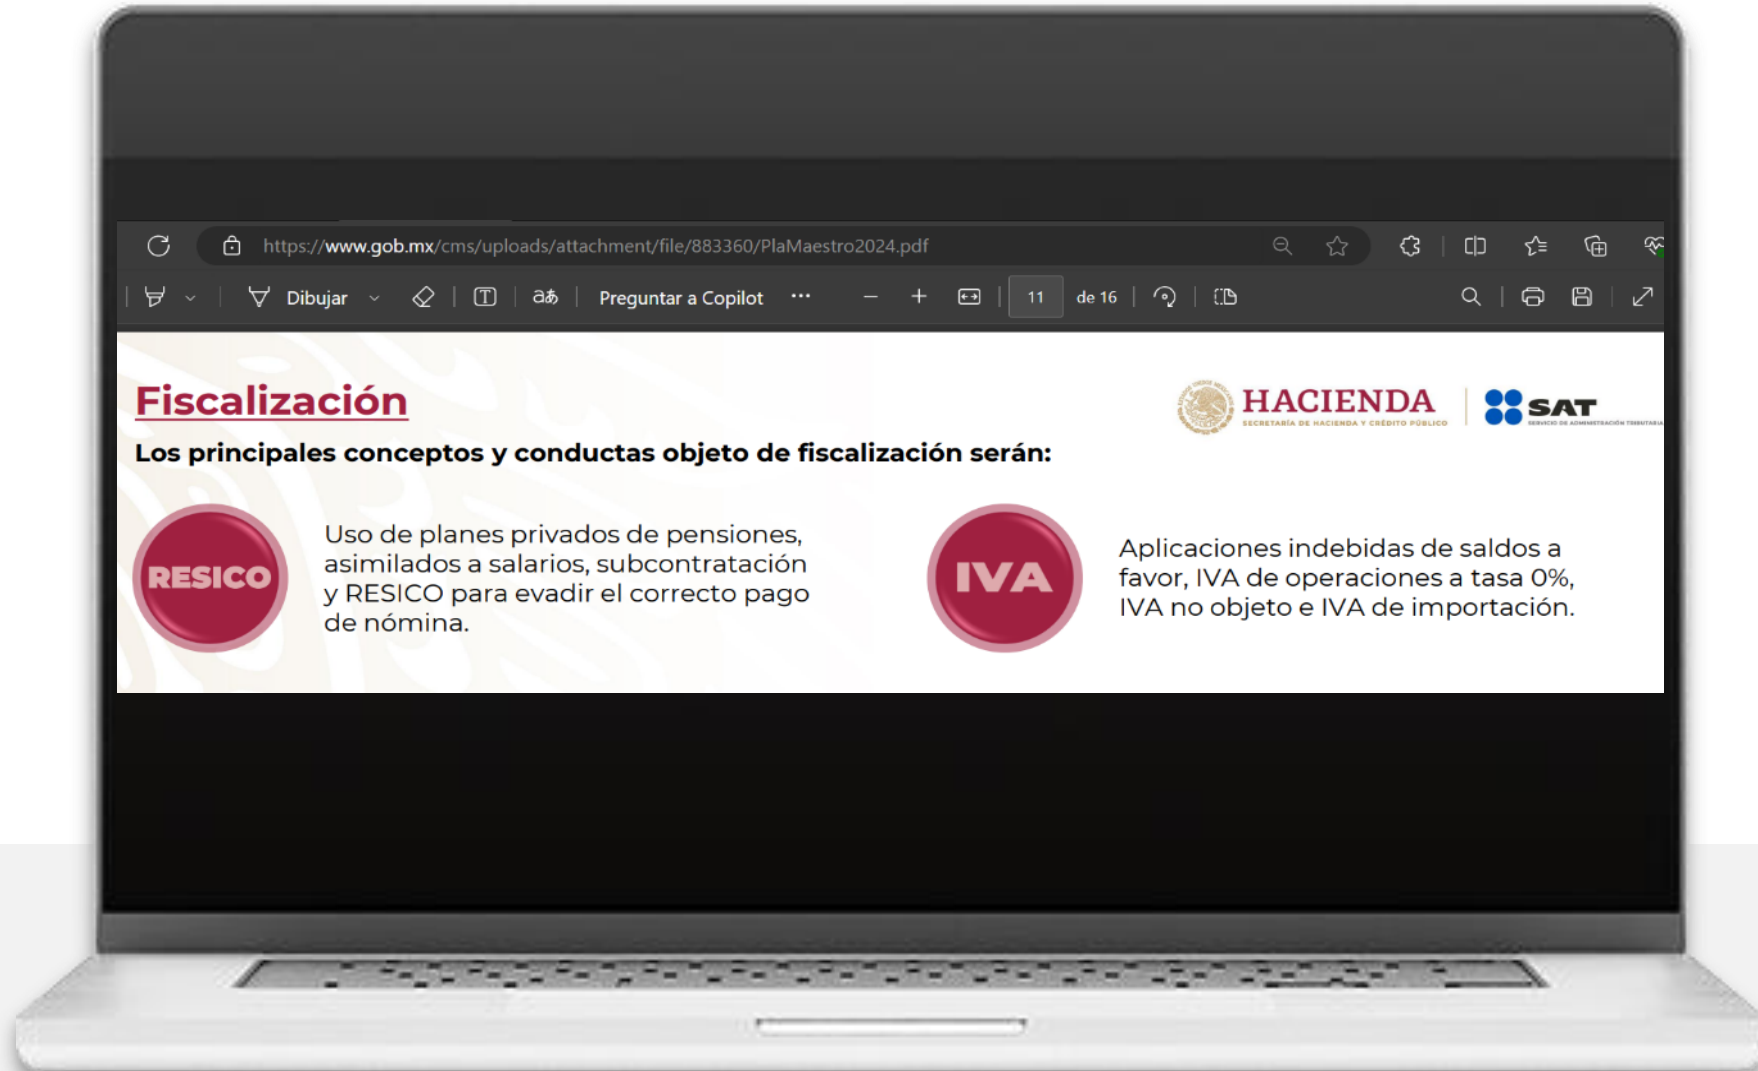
https://www.gob.mx/cms/uploads/attachment/file/883360/PlaMaestro2024.pdf

Dibujar

Preguntar a Copilot ···

11 de 16

Fiscalización

HACIENDA SECRETARÍA DE HACIENDA Y CRÉDITO PÚBLICO

SAT SERVICIO DE ADMINISTRACIÓN TRIBUTARIA

Los principales conceptos y conductas objeto de fiscalización serán:

RESICO

Uso de planes privados de pensiones, asimilados a salarios, subcontratación y RESICO para evadir el correcto pago de nómina.

IVA

Aplicaciones indebidas de saldos a favor, IVA de operaciones a tasa 0%, IVA no objeto e IVA de importación.